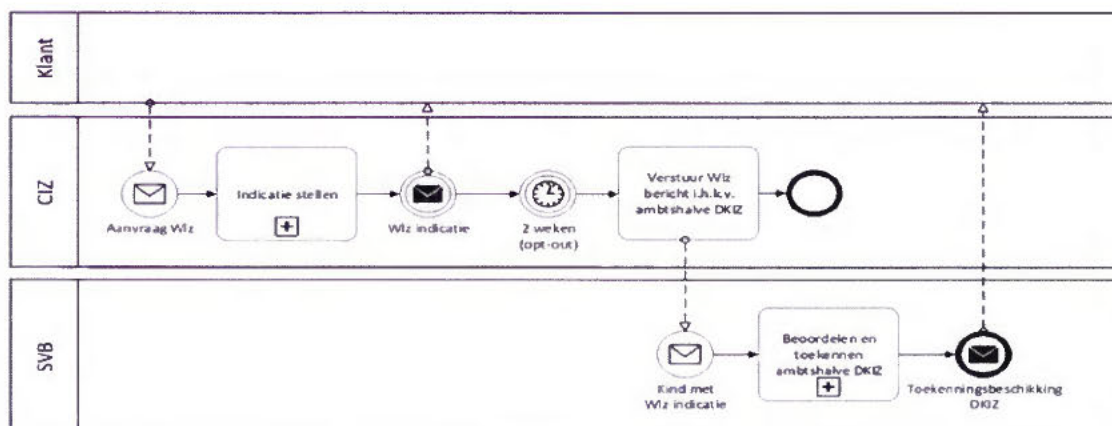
Klant

CIZ

Aanvraag Wlz

Indicatie stellen

Wlz indicatie

2 weken (opt-out)

Verstuur Wlz bericht i.h.k.v. ambtshalve DKIZ

SVB

Kind met Wlz indicatie

Beoordelen en toekennen ambtshalve DKIZ

Toekenningsbeschikking DKIZ